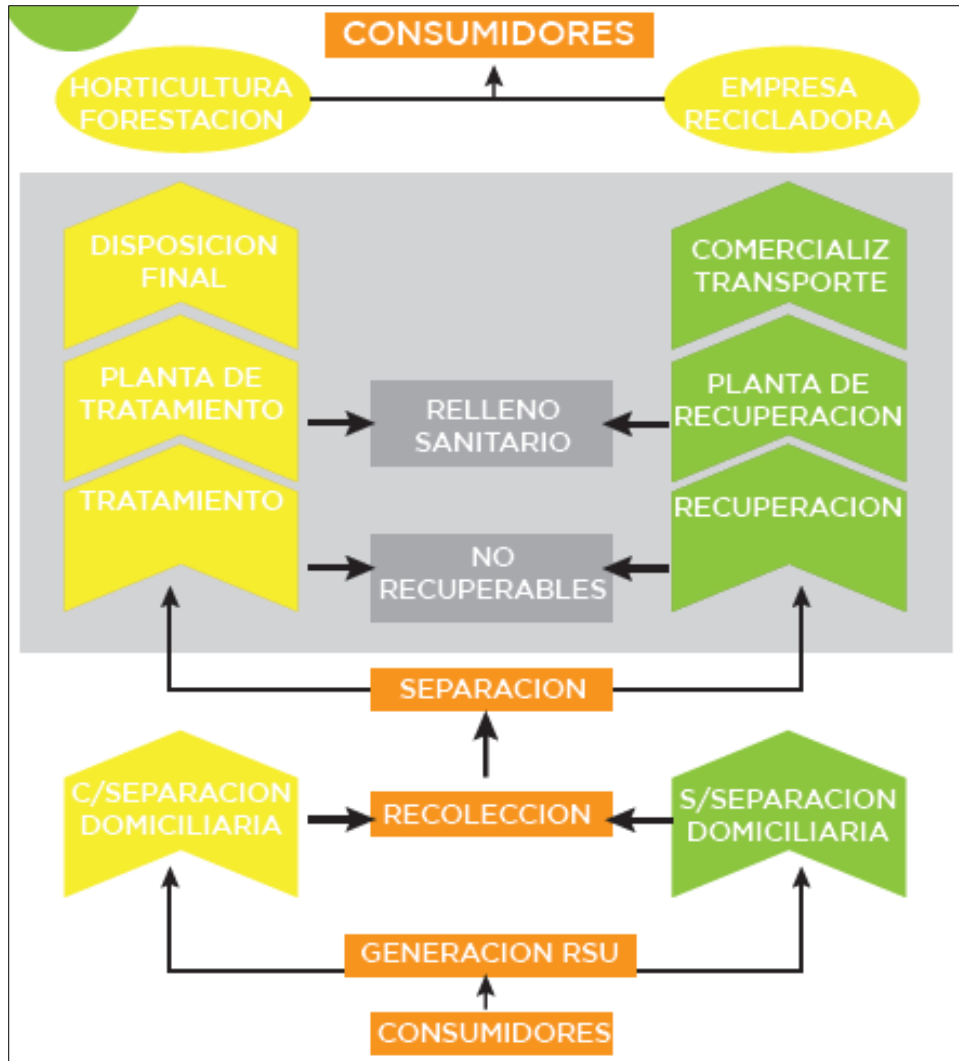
CONSUMIDORES

HORTICULTURA FORESTACION

EMPRESA RECICLADORA

DISPOSICION FINAL

PLANTA DE TRATAMIENTO

TRATAMIENTO

RELLENO SANITARIO

NO RECUPERABLES

COMERCIALIZ TRANSPORTE

PLANTA DE RECUPERACION

RECUPERACION

SEPARACION

C/SEPARACION DOMICILIARIA

RECOLECCION

S/SEPARACION DOMICILIARIA

GENERACION RSU

CONSUMIDORES